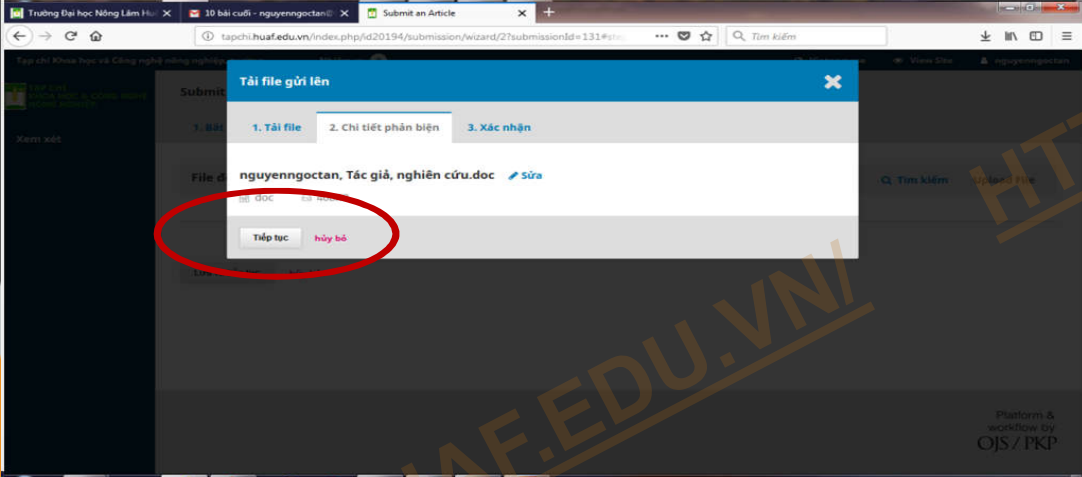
Trường Đại học Nông Lâm Hu
10 bài cuối - nguyenngoctan@
Submit an Article
tapchi.huaf.edu.vn/index.php/id20194/submission/wizard/2?submissionId=131#ste
Tìm kiếm
Tạp chí Khoa học và Công nghệ nông nghiệp
View Site
nguyenngoctan
TẠP CHÍ KHOA HỌC & CÔNG NGHỆ NÔNG NGHIỆP
Xem xét
Submit
1. Bắt
File đ
Tìm kiếm
Upload File
Tải file gửi lên
1. Tải file
2. Chi tiết phản biện
3. Xác nhận
nguyenngoctan, Tác giả, nghiên cứu.doc
Sửa
doc
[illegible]
Tiếp tục
hủy bỏ
Platform & workflow by OJS / PKP
HTTP://HUAF.EDU.VN/